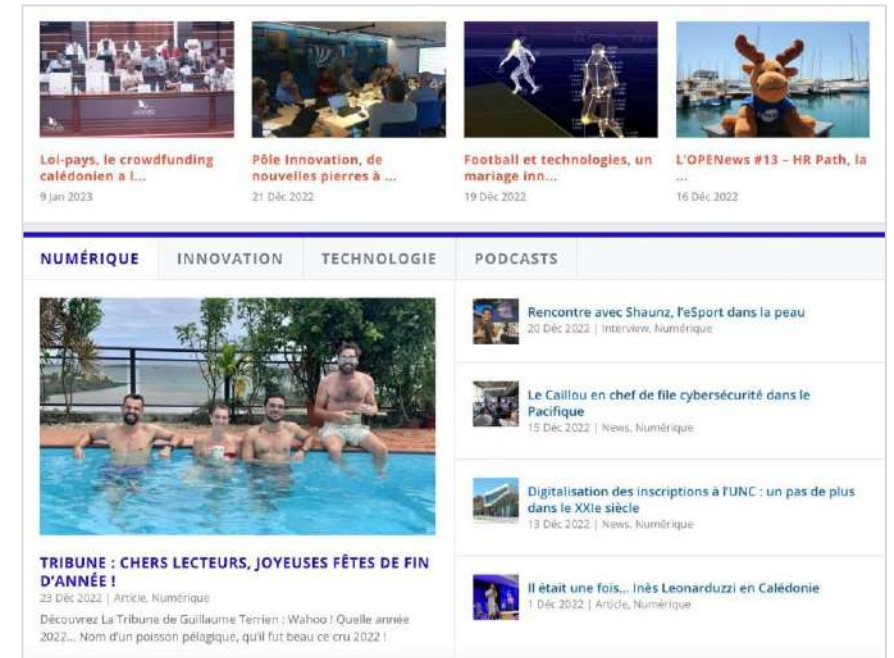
Loi-pays, le crowdfunding calédonien a l...
9 Jan 2023

Pôle Innovation, de nouvelles pierres à ...
21 Déc 2022

Football et technologies, un mariage inn...
19 Déc 2022

L'OPENews #13 – HR Path, la ...
16 Déc 2022

NUMÉRIQUE | INNOVATION | TECHNOLOGIE | PODCASTS

TRIBUNE : CHERS LECTEURS, JOYEUSES FÊTES DE FIN D'ANNÉE !
23 Déc 2022 | Article, Numérique
Découvrez La Tribune de Guillaume Terrien : Wahoo ! Quelle année 2022... Nom d'un poisson pélagique, qu'il fut beau ce cru 2022 !

Rencontre avec Shaunz, l'eSport dans la peau
20 Déc 2022 | Interview, Numérique

Le Caillou en chef de file cybersécurité dans le Pacifique
15 Déc 2022 | News, Numérique

Digitalisation des inscriptions à l'UNC : un pas de plus dans le XXIe siècle
13 Déc 2022 | News, Numérique

Il était une fois... Inès Leonarduzzi en Calédonie
1 Déc 2022 | Article, Numérique